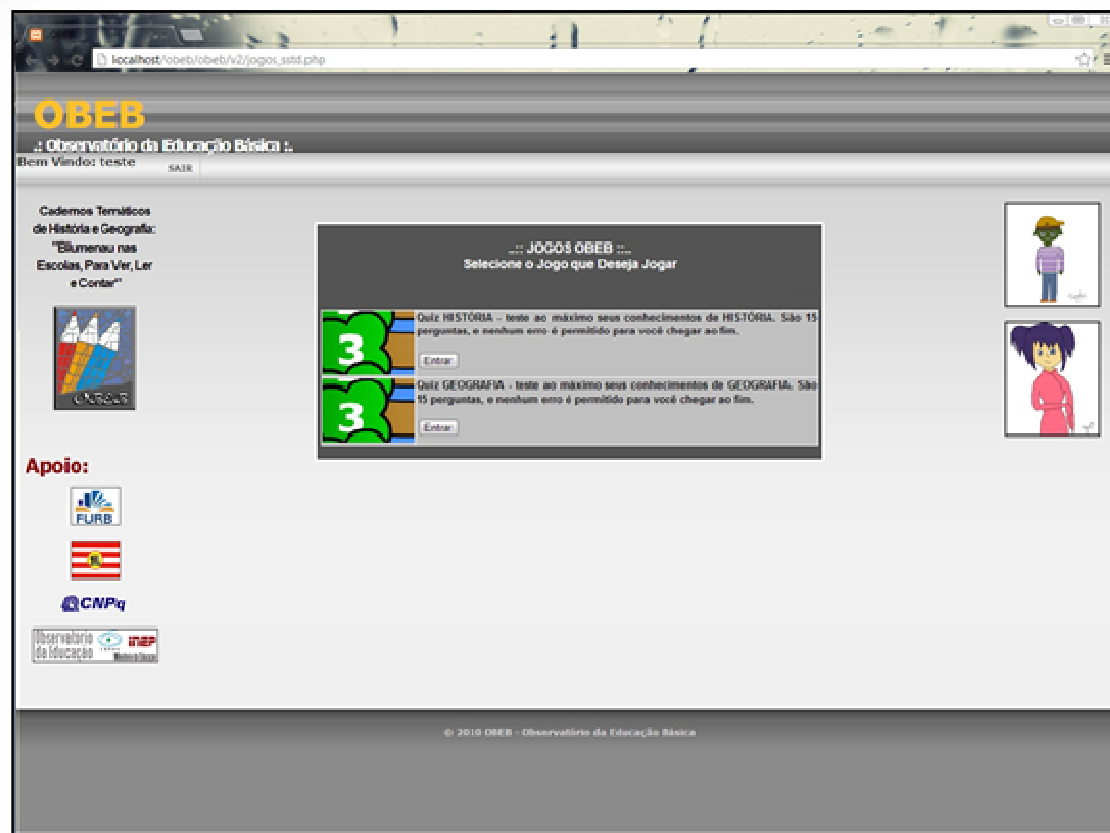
localhost/obeb/obeb/v2/jogos_sstd.php

OBEB

.: Observatório da Educação Básica :.

Bem Vindo: teste

SAIR

Cadernos Temáticos de História e Geografia: "Blumenau nas Escolas, Para Ver, Ler e Contar"

Apoio:

FURB

CNPq

Observatório da Educação INEP

.:: JOGOS OBEB ::.
Selecione o Jogo que Deseja Jogar

Quiz HISTÓRIA – teste ao máximo seus conhecimentos de HISTÓRIA. São 15 perguntas, e nenhum erro é permitido para você chegar ao fim.

Entrar

Quiz GEOGRAFIA – teste ao máximo seus conhecimentos de GEOGRAFIA. São 15 perguntas, e nenhum erro é permitido para você chegar ao fim.

Entrar

© 2010 OBEB - Observatório da Educação Básica